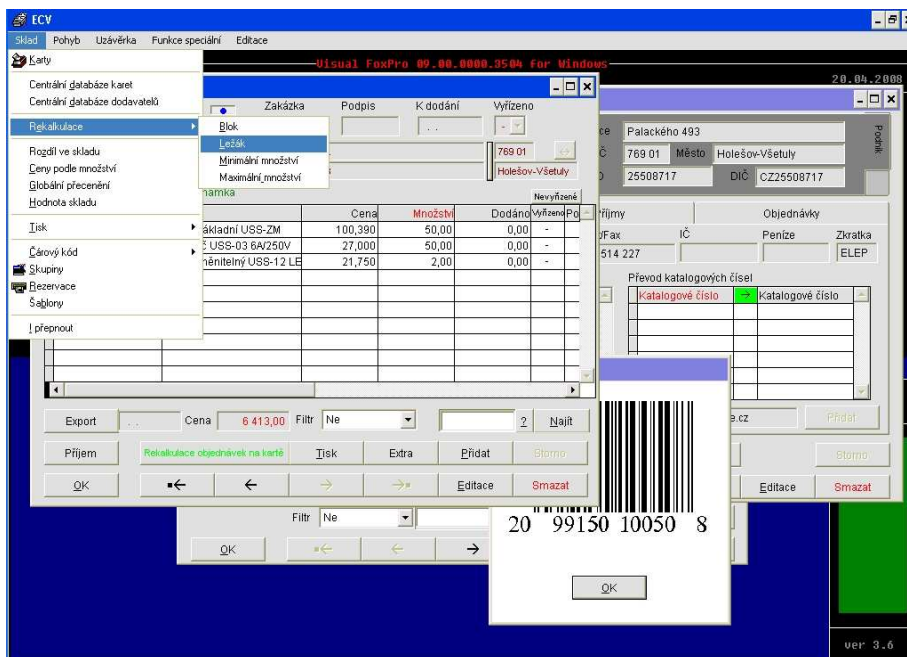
ECV

Sklad Pohyb Uzávěrka Funkce speciální Editace

Visual FoxPro 09.00.0000.3504 for Windows

20.04.2008

Karty
Centrální databáze karet
Centrální databáze dodavatelů
Rekalkulace
Rozdíl ve skladu
Ceny podle množství
Globální přecenění
Hodnota skladu
Tisk
Čárový kód
Skupiny
Rezervace
Šablony
! přepnout

Blok
Ležák
Minimální množství
Maximální množství

Zakázka Podpis K dodání Vyřízeno

769 01
Holešov-Všetuly

Poznámka

Nevyřízené

| | Cena | Množství | Dodáno | Vyřízeno | Po |
|---|---|---|---|---|---|
| ákladní USS-ZM | 100,390 | 50,00 | 0,00 | - | |
| USS-03 6A/250V | 27,000 | 50,00 | 0,00 | - | |
| něnitelný USS-12 LE | 21,750 | 2,00 | 0,00 | - | |

Export Cena 6 413,00 Filtr Ne ? Najít

Příjem Rekalkulace objednávek na kartě Tisk Extra Přidat Storno

OK ←← ← → →→ Editace Smazat

Filtr Ne

OK ←← ← →

ce Palackého 493
Č 769 01 Město Holešov-Všetuly
25508717 DIČ CZ25508717

Podnik

říjmy Objednávky

/Fax IČ Peníze Zkratka
514 227 ELEP

Převod katalogových čísel
Katalogové číslo → Katalogové číslo

e.cz Přidat

Storno

Editace Smazat

20 99150 10050 8

OK

ver 3.6